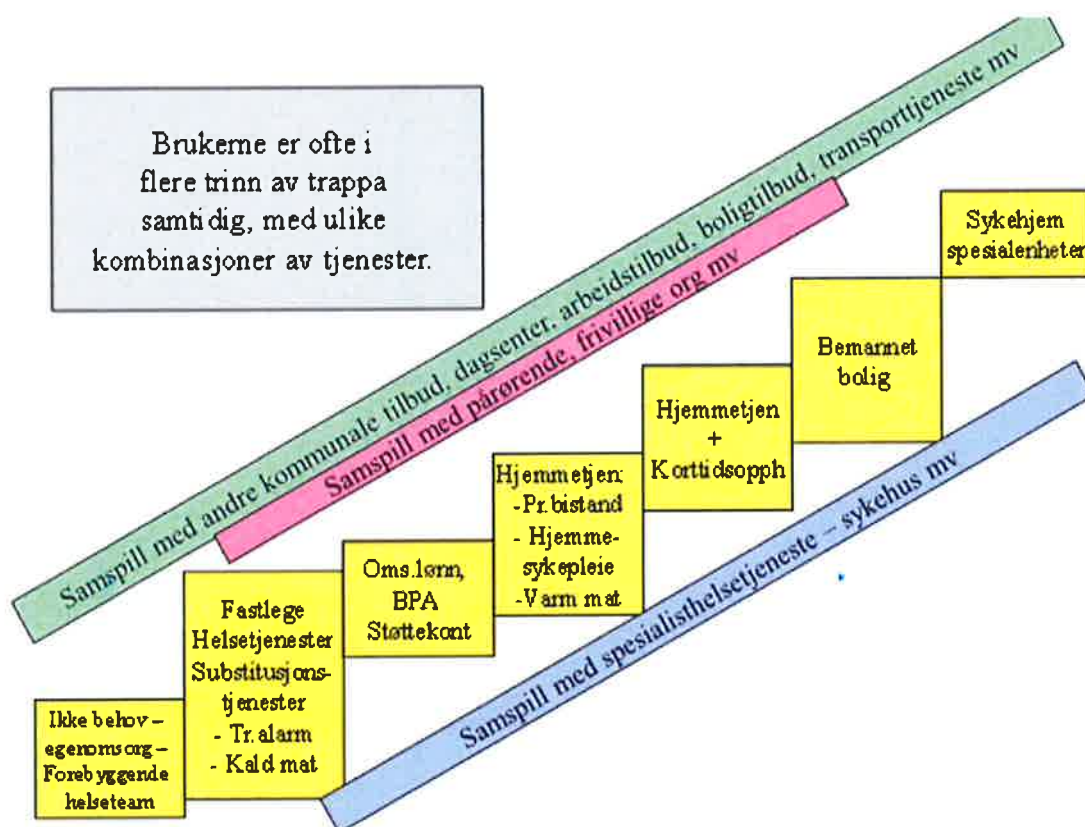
Brukerne er ofte i flere trinn av trappa samtidig, med ulike kombinasjoner av tjenester.

Samspill med andre kommunale tilbud, dagsenter, arbeidstilbud, boligtilbud, transporttjeneste mv

Samspill med pårørende, frivillige org mv

Sykehjem spesialenheter

Bemannet bolig

Hjemmetjen + Korttidsopph

Hjemmetjen: -Pr.bistand - Hjemmesykepleie -Varm mat

Oms.lønn, BPA Støttekont

Fastlege Helsetjenester Substitusjonstjenester - Tr.alarm - Kald mat

Ikke behov – egenomsorg – Forebyggende helseteam

Samspill med spesialisthelsetjeneste – sykehus mv